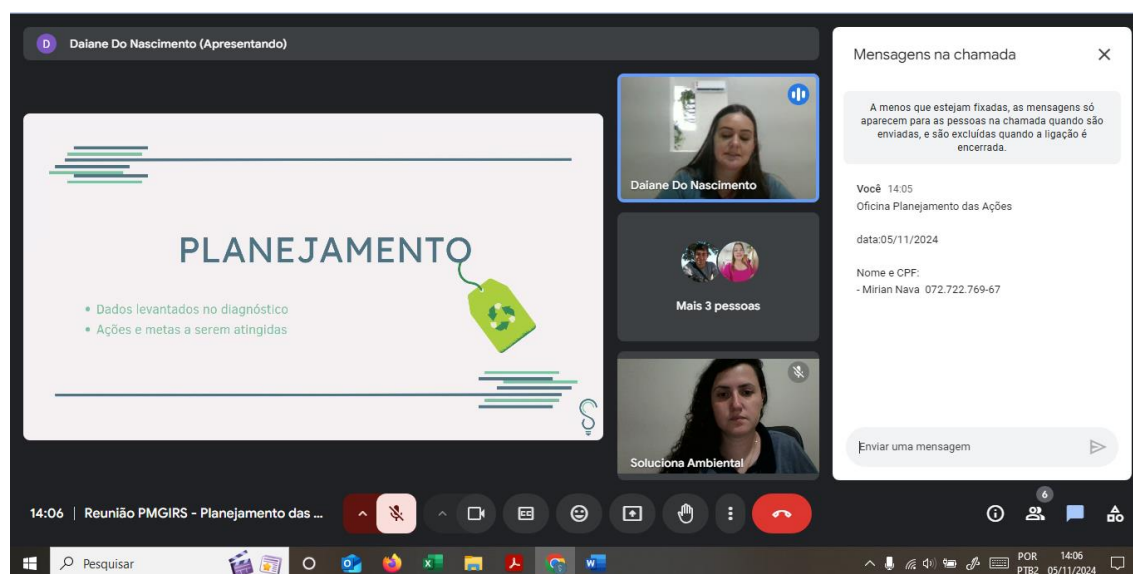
D Daiane Do Nascimento (Apresentando)

PLANEJAMENTO

• Dados levantados no diagnóstico
• Ações e metas a serem atingidas

Daiane Do Nascimento

Mais 3 pessoas

Soluciona Ambiental

Mensagens na chamada

A menos que estejam fixadas, as mensagens só aparecem para as pessoas na chamada quando são enviadas, e são excluídas quando a ligação é encerrada.

Você 14:05
Oficina Planejamento das Ações

data:05/11/2024

Nome e CPF:
- Mirian Nava 072.722.769-67

Enviar uma mensagem

14:06 | Reunião PMGIRS - Planejamento das ...

6

Pesquisar

POR PTB2 14:06 05/11/2024